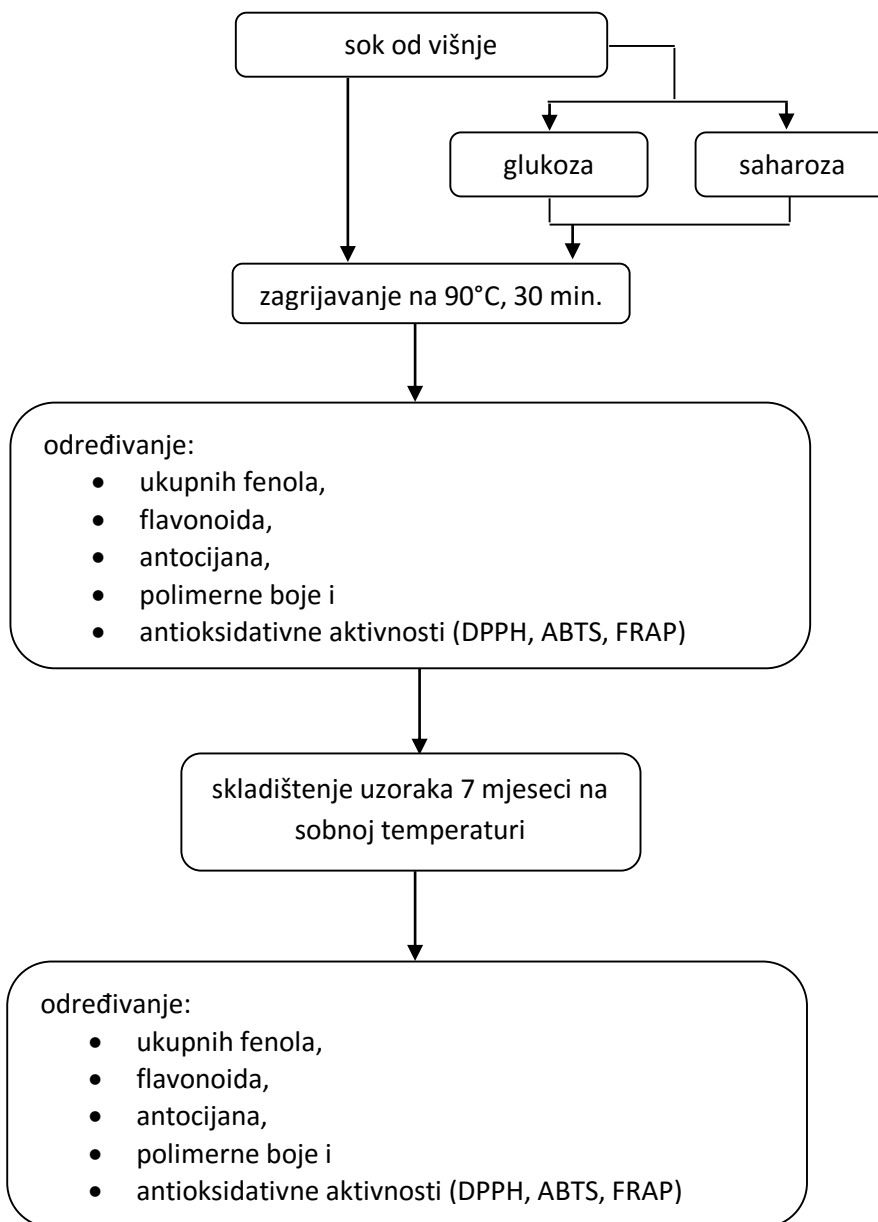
sok od višnje

glukoza

saharoza

zagrijavanje na 90°C, 30 min.

određivanje:
- ukupnih fenola,
- flavonoida,
- antocijana,
- polimerne boje i
- antioksidativne aktivnosti (DPPH, ABTS, FRAP)

skladištenje uzoraka 7 mjeseci na sobnoj temperaturi

određivanje:
- ukupnih fenola,
- flavonoida,
- antocijana,
- polimerne boje i
- antioksidativne aktivnosti (DPPH, ABTS, FRAP)